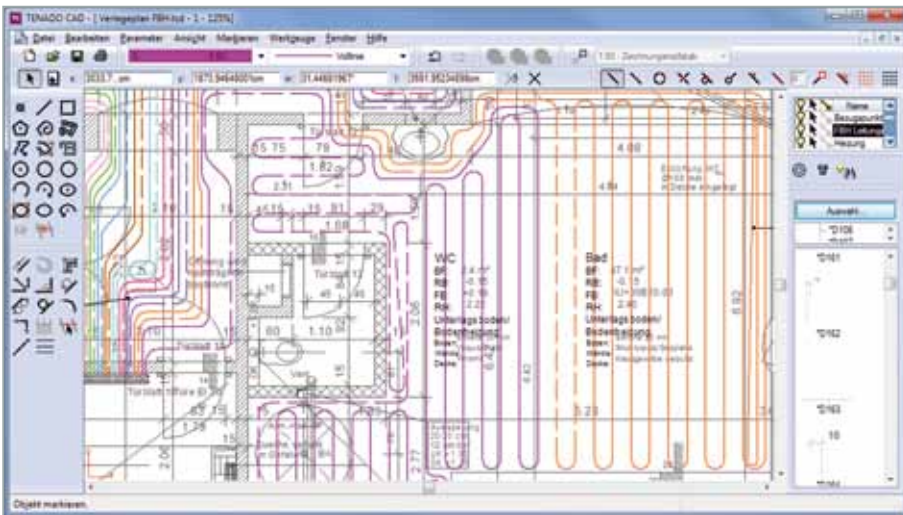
TENADO CAD - [ Verlegeplan FBH.tcd - 1 - 125%]

Datei Bearbeiten Parameter Ansicht Markieren Werkzeuge Fenster Hilfe

Volllinie

1:50 - Zeichnungsmaßstab

3033.7 ,cm 1873.9464800cm 31.44681967° 3591.9523459cm

Name
Bezugspunkt
FBH Leitung
Heizung

Auswahl...

*D106
*D161
*D162
*D163
10

15.75 79
1.82
2.51
15.15 15 81 29
1.68
15
Öffnung
Türblatt 2
60 1.10
Türblatt 1/Wand 2
63 15
1.38
15
2.06
4.08
4.81
2.77
8.42
3.23
9.92
6.61

WC
BF:
RB:
FB:
RH:
Unterlags boden/
Bodenheizung
Boden:
Wände:
Decke:

Bad
BF: 17.11m²
RB:
FB:
RH: 2.40
Unterlags boden/
Bodenheizung
Boden:
Wände:
Decke:

Objekt markieren